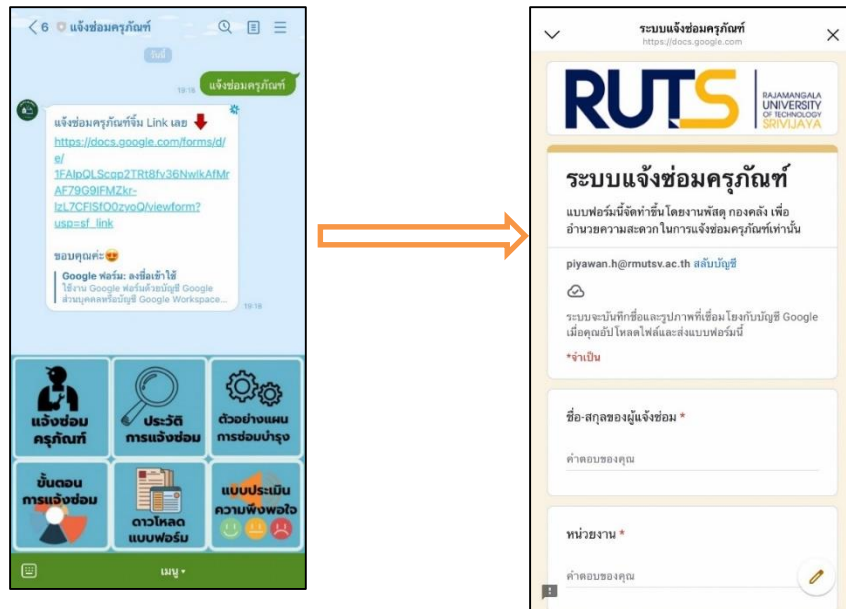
< 6 แจ้งซ่อมครุภัณฑ์

วันนี้

แจ้งซ่อมครุภัณฑ์

10:16

แจ้งซ่อมครุภัณฑ์จิ้ม Link เลย

https://docs.google.com/forms/d/e/1FAIpQLScgp2TRt8fv36NwlkAfMrAF79G9IFMZkr-lzL7CFlSfO0zyoQ/viewform?usp=sf_link

ขอบคุณค่ะ

Google ฟอร์ม: ลงชื่อเข้าใช้
ใช้งาน Google ฟอร์มด้วยบัญชี Google ส่วนบุคคลหรือบัญชี Google Workspace...

10:16

แจ้งซ่อม ครุภัณฑ์

ประวัติ การแจ้งซ่อม

ตัวอย่างแผน การซ่อมบำรุง

ขั้นตอน การแจ้งซ่อม

ดาวโหลด แบบฟอร์ม

แบบประเมิน ความพึงพอใจ

เมนู

ระบบแจ้งซ่อมครุภัณฑ์
https://docs.google.com

RUTS RAJAMANGALA UNIVERSITY OF TECHNOLOGY SRIVIJAYA

ระบบแจ้งซ่อมครุภัณฑ์

แบบฟอร์มนี้จัดทำขึ้นโดยงานพัสดุ กองคลัง เพื่ออำนวยความสะดวกในการแจ้งซ่อมครุภัณฑ์เท่านั้น

piyawan.h@rmutsv.ac.th สลับบัญชี

ระบบจะบันทึกชื่อและรูปภาพที่เชื่อมโยงกับบัญชี Google เมื่อคุณอัปโหลดไฟล์และส่งแบบฟอร์มนี้

*จำเป็น

ชื่อ-สกุลของผู้แจ้งซ่อม *

คำตอบของคุณ

หน่วยงาน *

คำตอบของคุณ